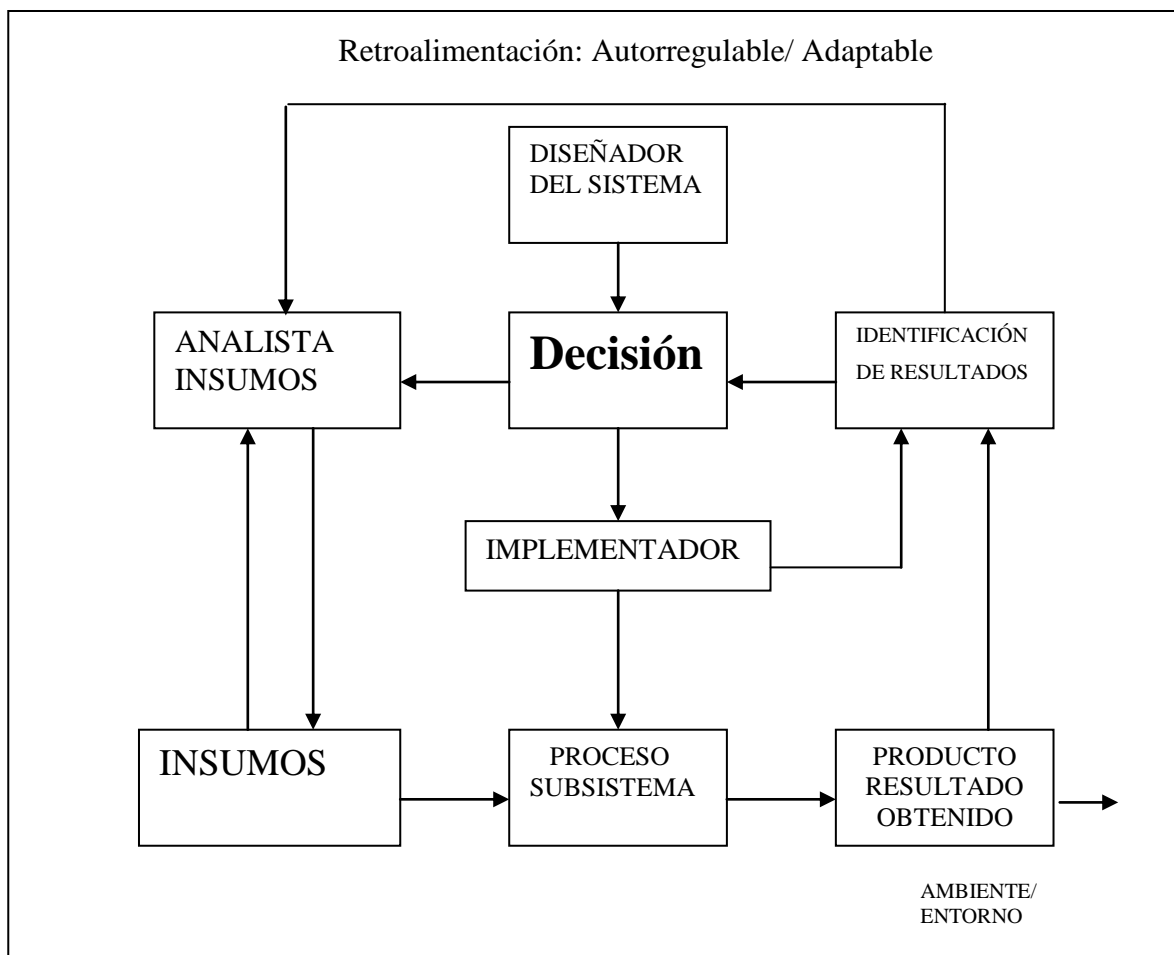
Retroalimentación: Autorregulable/ Adaptable

DISEÑADOR DEL SISTEMA

ANALISTA INSUMOS

Decisión

IDENTIFICACIÓN DE RESULTADOS

IMPLEMENTADOR

INSUMOS

PROCESO SUBSISTEMA

PRODUCTO RESULTADO OBTENIDO

AMBIENTE/ ENTORNO